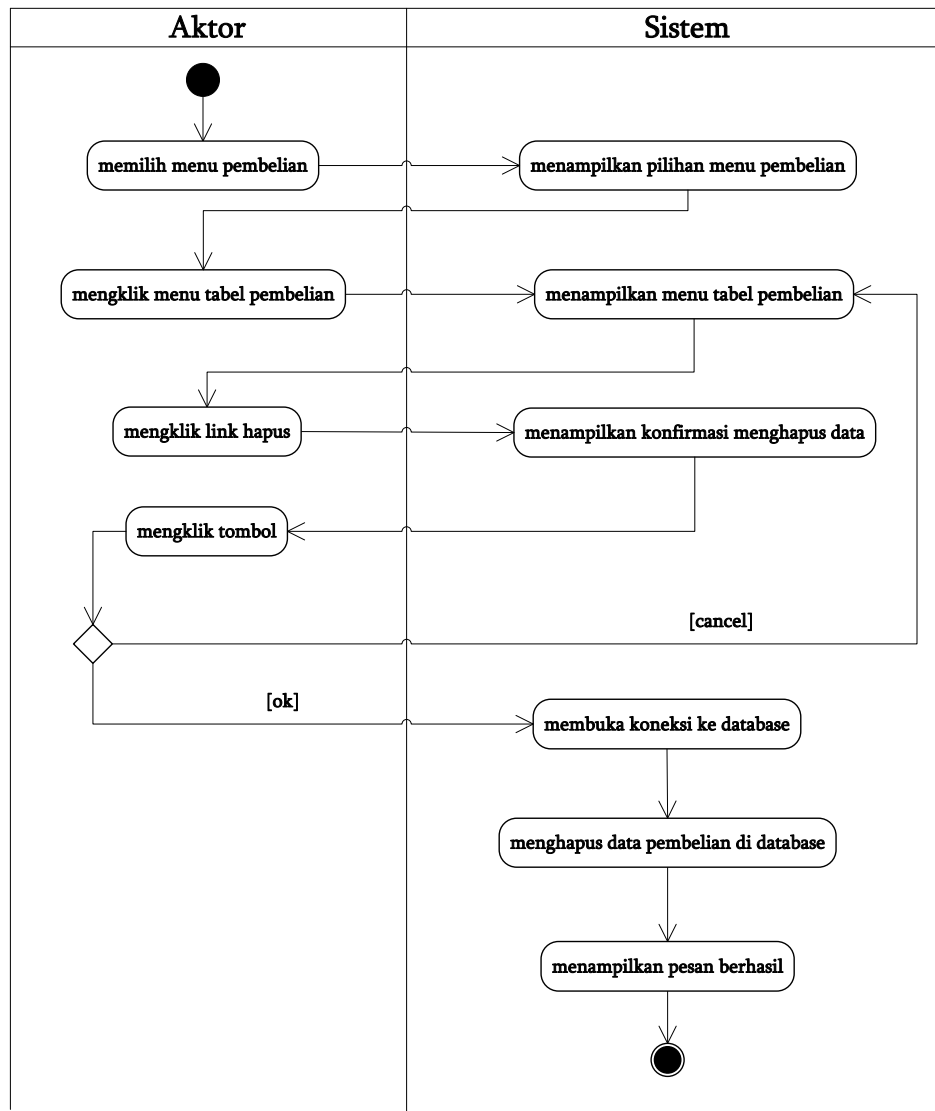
Aktor

Sistem

memilih menu pembelian

menampilkan pilihan menu pembelian

mengklik menu tabel pembelian

menampilkan menu tabel pembelian

mengklik link hapus

menampilkan konfirmasi menghapus data

mengklik tombol

[cancel]

[ok]

membuka koneksi ke database

menghapus data pembelian di database

menampilkan pesan berhasil